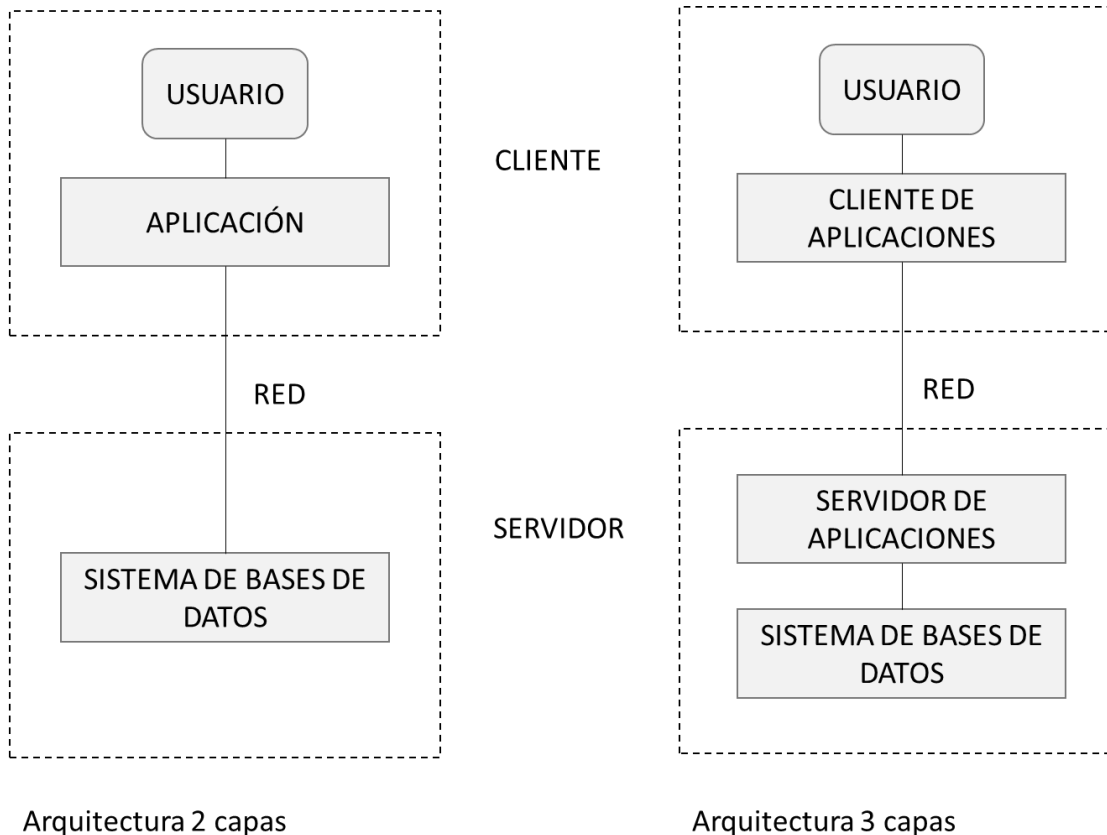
USUARIO

APLICACIÓN

RED

SISTEMA DE BASES DE DATOS

CLIENTE

SERVIDOR

USUARIO

CLIENTE DE APLICACIONES

RED

SERVIDOR DE APLICACIONES

SISTEMA DE BASES DE DATOS

Arquitectura 2 capas

Arquitectura 3 capas